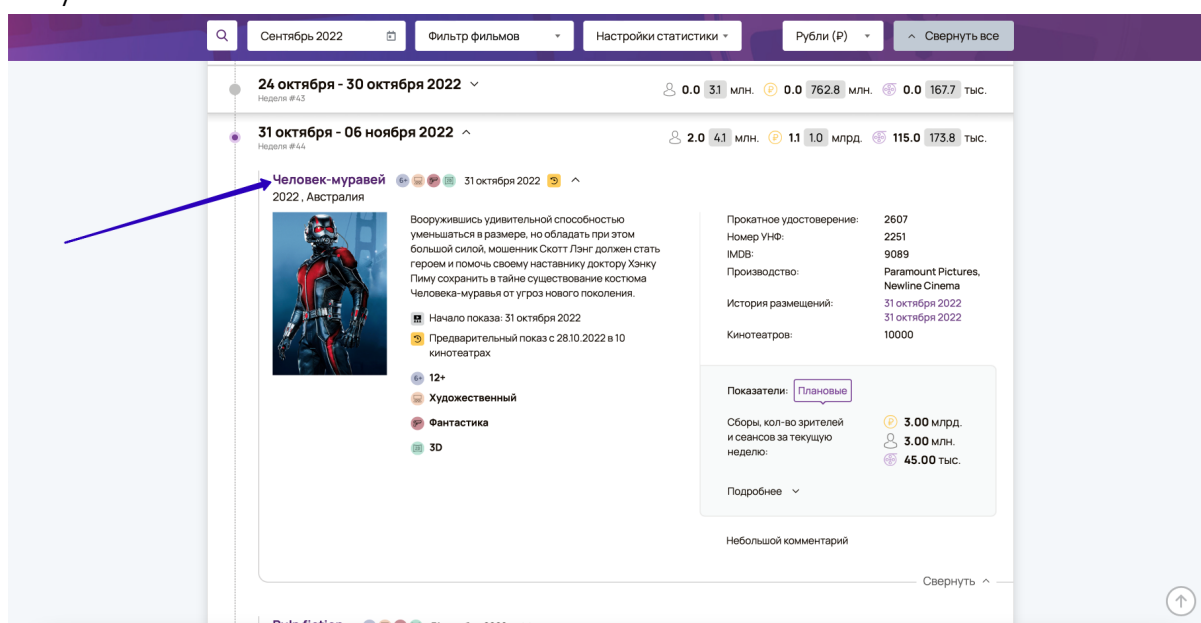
Сентябрь 2022 Фильтр фильмов Настройки статистики Рубли (₽) Свернуть все

24 октября - 30 октября 2022
Неделя #43
0.0 3.1 млн. 0.0 762.8 млн. 0.0 167.7 тыс.

31 октября - 06 ноября 2022
Неделя #44
2.0 4.1 млн. 1.1 1.0 млрд. 115.0 173.8 тыс.

Человек-муравей 6+ 31 октября 2022
2022 , Австралия

Вооружившись удивительной способностью уменьшаться в размере, но обладать при этом большой силой, мошенник Скотт Лэнг должен стать героем и помочь своему наставнику доктору Хэнку Пиму сохранить в тайне существование костюма Человека-муравья от угроз нового поколения.

Начало показа: 31 октября 2022
Предварительный показ с 28.10.2022 в 10 кинотеатрах

12+
Художественный
Фантастика
3D

Прокатное удостоверение: 2607
Номер УНФ: 2251
IMDB: 9089
Производство: Paramount Pictures, Newline Cinema
История размещений: 31 октября 2022
31 октября 2022
Кинотеатров: 10000

Показатели: Плановые

Сборы, кол-во зрителей и сеансов за текущую неделю:
3.00 млрд.
3.00 млн.
45.00 тыс.

Подробнее

Небольшой комментарий

Свернуть

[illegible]